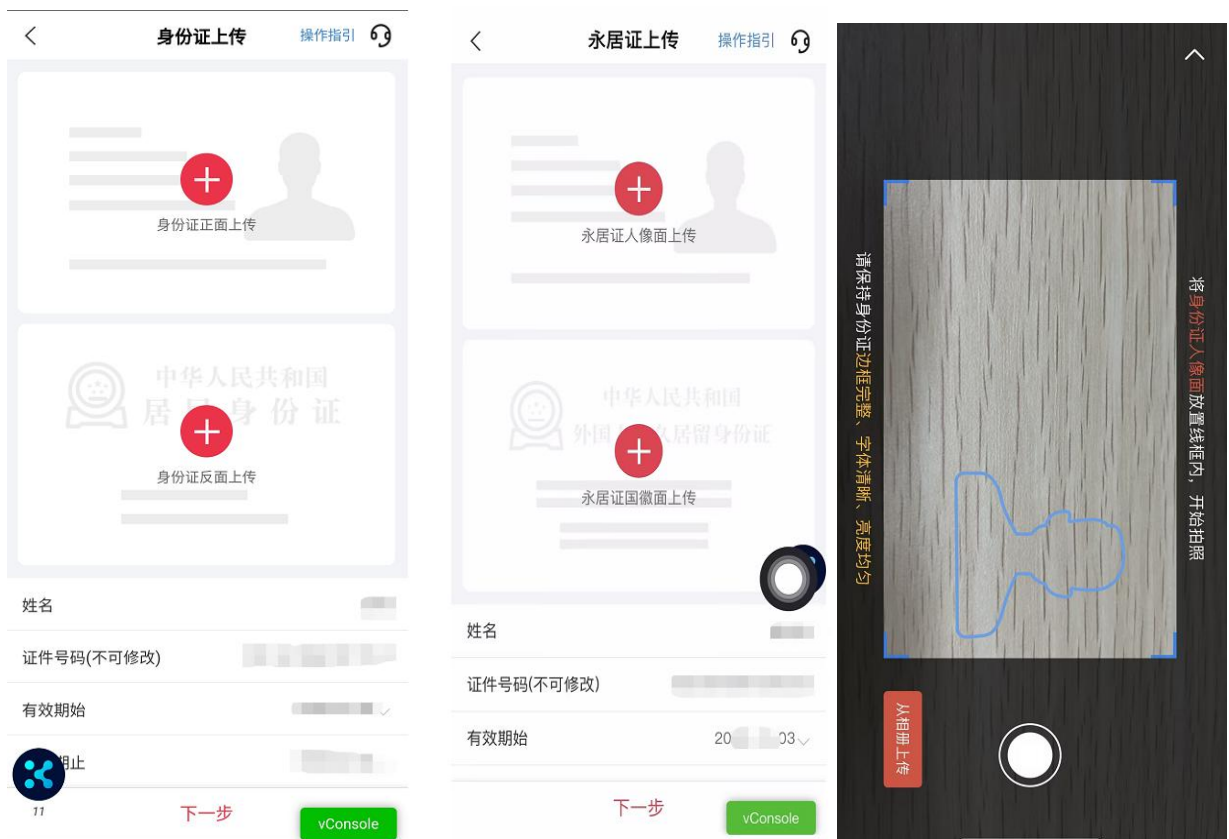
身份证上传
操作指引

身份证正面上传

中华人民共和国
居民身份证

身份证反面上传

姓名
证件号码(不可修改)
有效期始
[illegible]期止

下一步
vConsole

永居证上传
操作指引

永居证人像面上传

中华人民共和国
外国人永久居留身份证

永居证国徽面上传

姓名
证件号码(不可修改)
有效期始 20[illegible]03

下一步
vConsole

请保持身份证边框完整、字体清晰、亮度均匀

将身份证人像面放置线框内，开始拍照

从相册上传